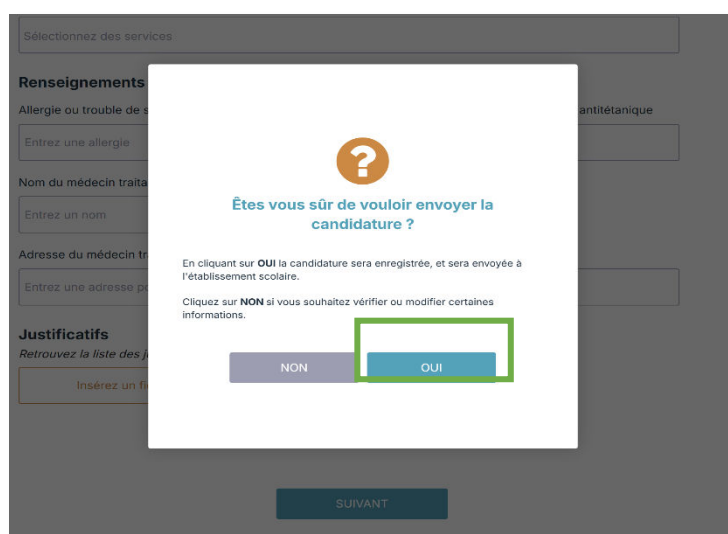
Sélectionnez des services

Renseignements

Allergie ou trouble de s

antitétanique

Entrez une allergie

Nom du médecin traita

Entrez un nom

Adresse du médecin tr

Entrez une adresse p

Justificatifs

Retrouvez la liste des j

Insérez un fi

?

Êtes vous sûr de vouloir envoyer la candidature ?

En cliquant sur **OUI** la candidature sera enregistrée, et sera envoyée à l'établissement scolaire.

Cliquez sur **NON** si vous souhaitez vérifier ou modifier certaines informations.

NON

OUI

SUIVANT